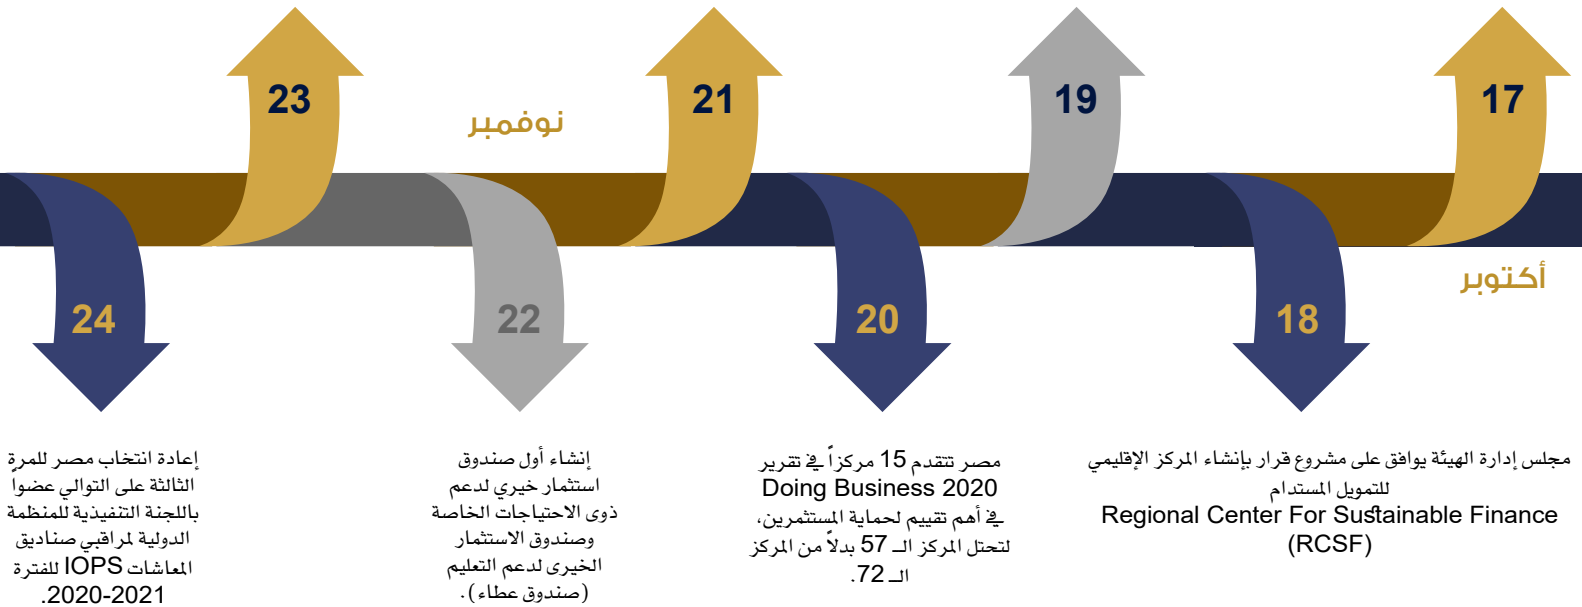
17

19

21

23

نوفمبر

أكتوبر

18

20

22

24

مجلس إدارة الهيئة يوافق على مشروع قرار بإنشاء المركز الإقليمي للتمويل المستدام Regional Center For Sustainable Finance (RCSF)

مصر تتقدم 15 مركزاً في تقرير Doing Business 2020 في أهم تقييم لحماية المستثمرين، لتحتل المركز الـ 57 بدلاً من المركز الـ 72.

إنشاء أول صندوق استثمار خيري لدعم ذوى الاحتياجات الخاصة وصندوق الاستثمار الخيرى لدعم التعليم (صندوق عطاء).

إعادة انتخاب مصر للمرة الثالثة على التوالي عضواً باللجنة التنفيذية للمنظمة الدولية لمراقبي صناديق المعاشات IOPS للفترة 2020-2021.